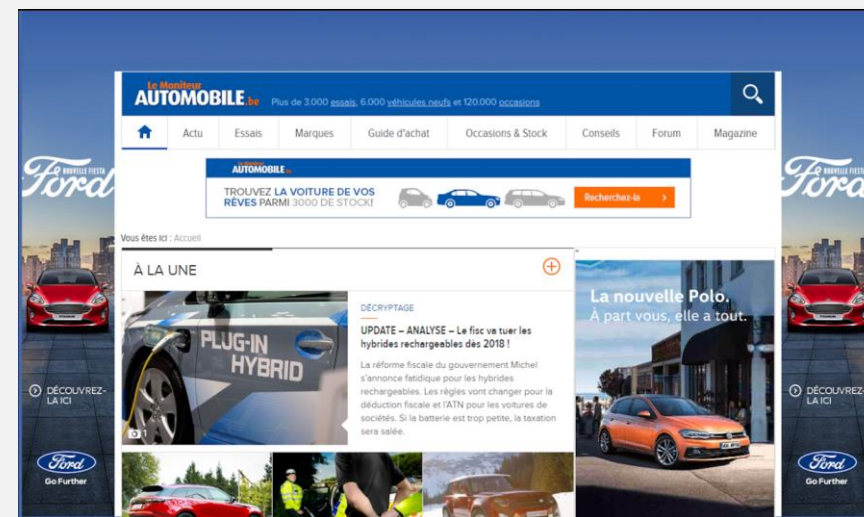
Ford NOUVELLE FIESTA

DÉCOUVREZ-LA ICI

Ford Go Further

Le Moniteur AUTOMOBILE.be Plus de 3.000 essais, 6.000 véhicules neufs et 120.000 occasions

Actu | Essais | Marques | Guide d'achat | Occasions & Stock | Conseils | Forum | Magazine

Le Moniteur AUTOMOBILE.be

TROUVEZ LA VOITURE DE VOS RÊVES PARMI 3000 DE STOCK!

Recherchez-le ›

Vous êtes ici : Accueil

À LA UNE

PLUG-IN HYBRID

DÉCRYPTAGE

UPDATE – ANALYSE – Le fisc va tuer les hybrides rechargeables dès 2018 !

La réforme fiscale du gouvernement Michel s'annonce fatidique pour les hybrides rechargeables. Les règles vont changer pour la déduction fiscale et l'ATN pour les voitures de sociétés. Si la batterie est trop petite, la taxation sera salée.

La nouvelle Polo.
À part vous, elle a tout.

Ford NOUVELLE FIESTA

DÉCOUVREZ-LA ICI

Ford Go Further